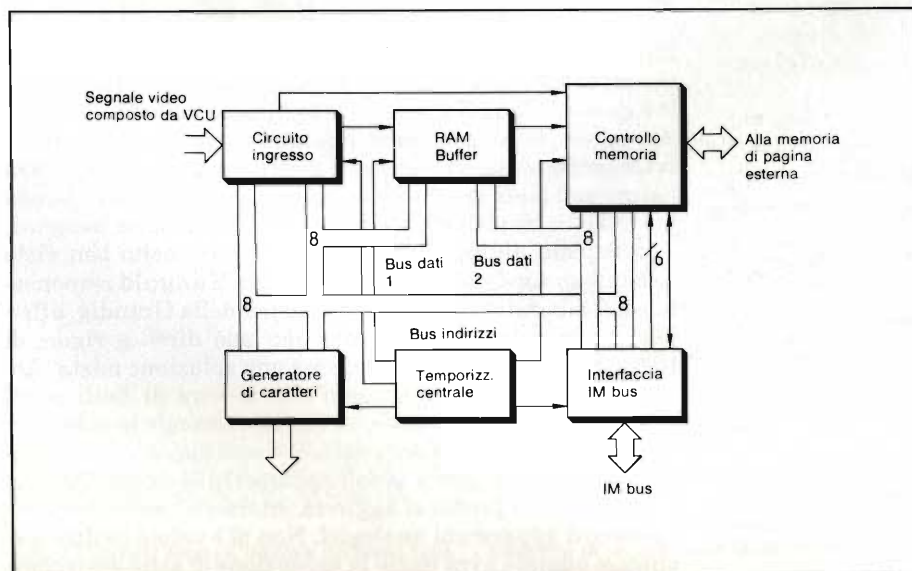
Segnale video composto da VCU

Circuito ingresso

RAM Buffer

Controllo memoria

Alla memoria di pagina esterna

8

Bus dati 1

Bus dati 2

8

6

8

8

Bus indirizzi

Generatore di caratteri

Temporizz. centrale

Interfaccia IM bus

IM bus